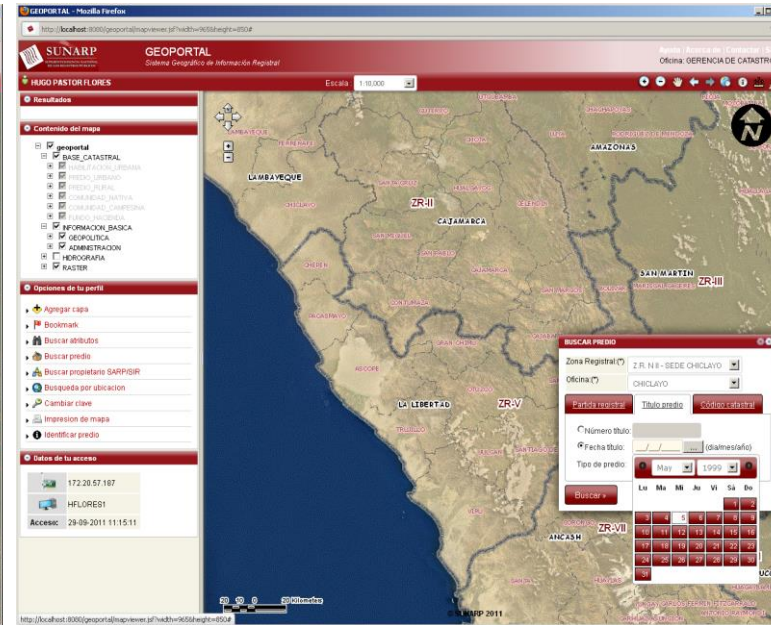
GEOPORTAL - Mozilla Firefox

http://localhost:8080/geoportal/mapviewer.jsf?width=965&height=850#

SUNARP

GEOPORTAL
Sistema Geográfico de Información Registral

Ayuda | Acerca de | Contactar | S
Oficina: GERENCIA DE CATASTRO

HUGO PASTOR FLORES

Escala 1:10,000

Resultados

Contenido del mapa

geoportal
BASE_CATASTRAL
HABILITACION_URBANA
PREDIO_URBANO
PREDIO_RURAL
COMUNIDAD_NATIVA
COMUNIDAD_CAMPESINA
FUNDO_HACIENDA
INFORMACION_BASICA
GEOPOLITICA
ADMINISTRACION
HIDROGRAFIA
RASTER

Opciones de tu perfil

Agregar capa
Bookmark
Buscar atributos
Buscar predio
Buscar propietario SARP/SIR
Busqueda por ubicacion
Cambiar clave
Impresion de mapa
Identificar predio

Datos de tu acceso

172.20.57.187
HFLORES1
Acceso: 29-09-2011 11:15:11

LAMBAYEQUE
AMAZONAS
ZR-II
CAJAMARCA
SAN MARTIN
ZR-III
LA LIBERTAD
ZR-V
ZR-VII
ANCASH

BUSCAR PREDIO
Zona Registral (*) Z.R. N II - SEDE CHICLAYO
Oficina (*) CHICLAYO
Partida registral | Título predio | Código catastral
Número título:
Fecha título: __/__/____ ... (dia/mes/año)
Tipo de predio:
Buscar »

May 1999
Lu Ma Mi Ju Vi Sá Do
1 2
3 4 5 6 7 8 9
10 11 12 13 14 15 16
17 18 19 20 21 22 23
24 25 26 27 28 29 30
31

20 Kilometers

© SUNARP 2011

http://localhost:8080/geoportal/mapviewer.jsf?width=965&height=850#